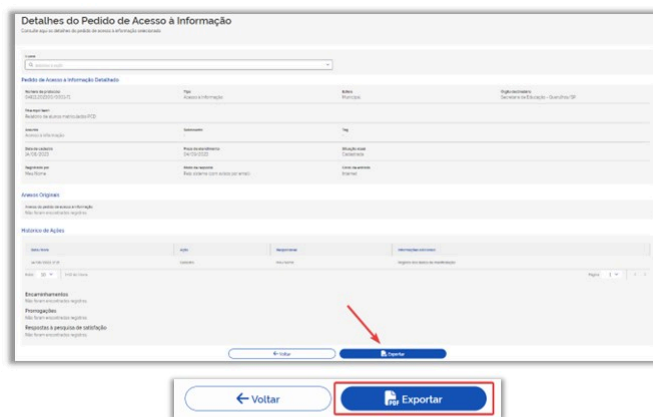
Detalhes do Pedido de Acesso à Informação

Consulte aqui os detalhes do pedido de acesso à informação selecionado

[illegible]

Pedido de Acesso à Informação Detalhado

Número do protocolo
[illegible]

Tipo
Acesso à Informação

Esfera
Municipal

Órgão destinatário
Secretaria da Educação - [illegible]

Resumo
Relatório de alunos matriculados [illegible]

Assunto
Acesso à Informação

Subassunto

Tag

Data de cadastro
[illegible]

Prazo de atendimento
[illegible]

Situação atual
Cadastrado

Registrado por
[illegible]

Modo de resposta
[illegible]

Canal de entrada
Internet

Anexos Originais

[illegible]
Não foram encontrados registros

Histórico de Ações

| Data/Hora | Ação | Responsável | Informações adicionais |
|---|---|---|---|
| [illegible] | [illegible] | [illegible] | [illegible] |

Encaminhamentos
Não foram encontrados registros

Prorrogações
Não foram encontrados registros

Respostas à pesquisa de satisfação
Não foram encontrados registros

← Voltar
Exportar

← Voltar
PDF Exportar